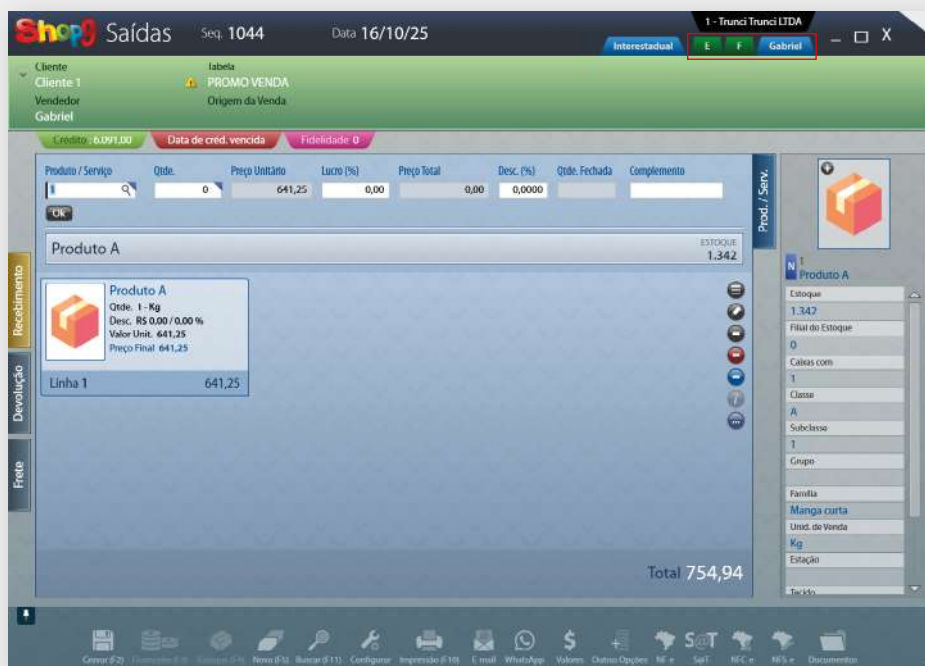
Shop9 Saídas Seq. 1044 Data 16/10/25

1 - Trunci Trunci LTDA

Interestadual E F Gabriel

Cliente
Cliente 1
Vendedor
Gabriel

Tabela
PROMO VENDA
Origem da Venda

Crédito : 6.091,00 Data de créd. vencida Fidelidade 0

| Produto / Serviço | Qtde. | Preço Unitário | Lucro (%) | Preço Total | Desc. (%) | Qtde. Fechada | Complemento |
|---|---|---|---|---|---|---|---|
| 1 | 0 | 641,25 | 0,00 | 0,00 | 0,0000 | | |

OK

Prod. / Serv.

Produto A
ESTOQUE
1.342

Produto A
Qtde. 1 - Kg
Desc. R$ 0,00 / 0,00 %
Valor Unit. 641,25
Preço Final 641,25
Linha 1 641,25

Recebimento
Devolução
Frete

N 1
Produto A
Estoque
1.342
Filial do Estoque
0
Caixas com
1
Classe
A
Subclasse
1
Grupo

Família
Manga curta
Unid. de Venda
Kg
Estação

Tecido

Total 754,94

Gravar (F2) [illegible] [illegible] Novo (F3) Buscar (F11) Configurar Impressão (F10) E-mail WhatsApp Valores Outras Opções NF-e S@T NFC-e NFS-e Documentos